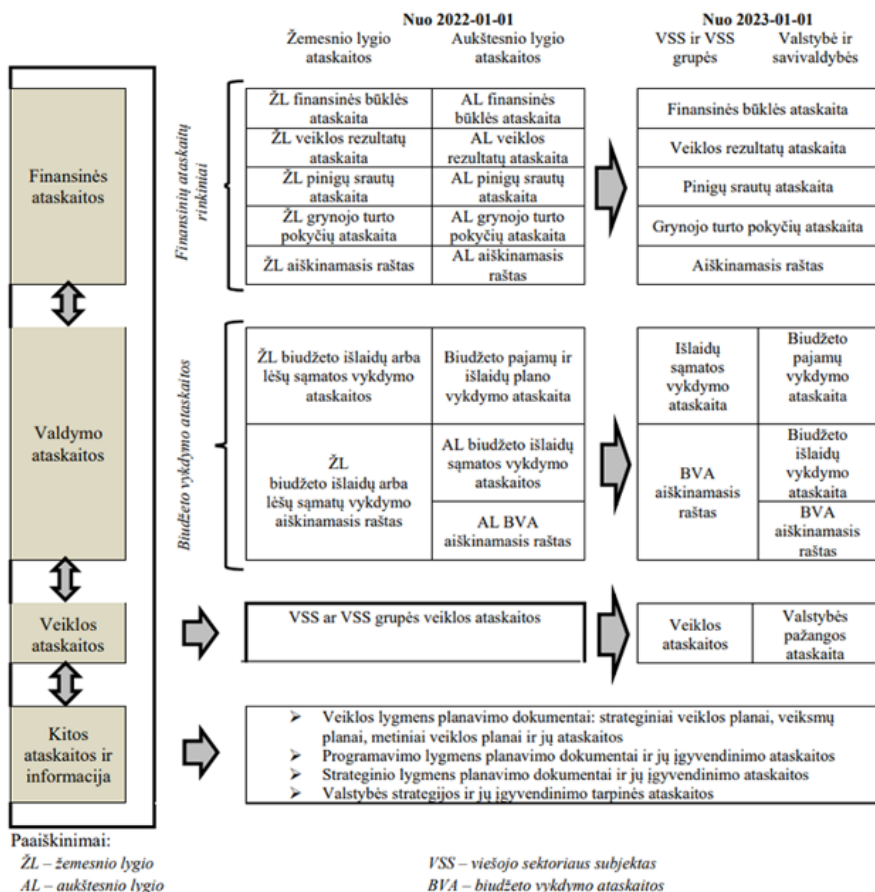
Nuo 2022-01-01

Žemesnio lygio ataskaitos

Aukštesnio lygio ataskaitos

Nuo 2023-01-01

VSS ir VSS grupės

Valstybė ir savivaldybės

Finansinės ataskaitos

Finansinių ataskaitų rinkiniai

| ŽL finansinės būklės ataskaita | AL finansinės būklės ataskaita |
|---|---|
| ŽL veiklos rezultatų ataskaita | AL veiklos rezultatų ataskaita |
| ŽL pinigų srautų ataskaita | AL pinigų srautų ataskaita |
| ŽL grynojo turto pokyčių ataskaita | AL grynojo turto pokyčių ataskaita |
| ŽL aiškinamasis raštas | AL aiškinamasis raštas |

Finansinės būklės ataskaita

Veiklos rezultatų ataskaita

Pinigų srautų ataskaita

Grynojo turto pokyčių ataskaita

Aiškinamasis raštas

Valdymo ataskaitos

Biudžeto vykdymo ataskaitos

ŽL biudžeto išlaidų arba lėšų sąmatos vykdymo ataskaitos

Biudžeto pajamų ir išlaidų plano vykdymo ataskaita

ŽL biudžeto išlaidų arba lėšų sąmatų vykdymo aiškinamasis raštas

AL biudžeto išlaidų sąmatos vykdymo ataskaitos

AL BVA aiškinamasis raštas

Išlaidų sąmatos vykdymo ataskaita

Biudžeto pajamų vykdymo ataskaita

BVA aiškinamasis raštas

Biudžeto išlaidų vykdymo ataskaita

BVA aiškinamasis raštas

Veiklos ataskaitos

VSS ar VSS grupės veiklos ataskaitos

Veiklos ataskaitos

Valstybės pažangos ataskaita

Kitos ataskaitos ir informacija

➢ Veiklos lygmens planavimo dokumentai: strateginiai veiklos planai, veiksmų planai, metiniai veiklos planai ir jų ataskaitos
➢ Programavimo lygmens planavimo dokumentai ir jų įgyvendinimo ataskaitos
➢ Strateginio lygmens planavimo dokumentai ir jų įgyvendinimo ataskaitos
➢ Valstybės strategijos ir jų įgyvendinimo tarpinės ataskaitos

Paaiškinimai:
ŽL – žemesnio lygio
AL – aukštesnio lygio
VSS – viešojo sektoriaus subjektas
BVA – biudžeto vykdymo ataskaitos